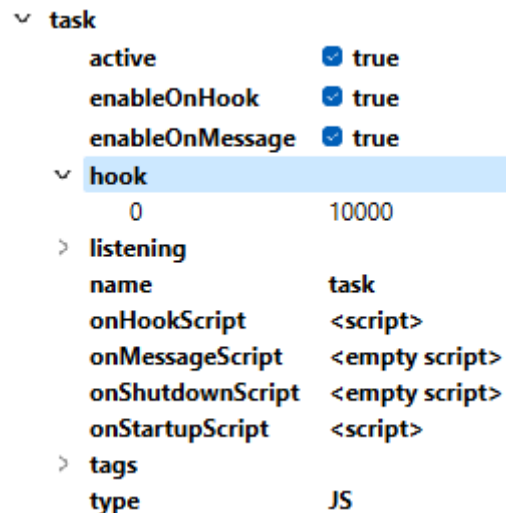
task

| | |
|---|---|
| active | true |
| enableOnHook | true |
| enableOnMessage | true |
| hook | |
| 0 | 10000 |
| listening | |
| name | task |
| onHookScript | <script> |
| onMessageScript | <empty script> |
| onShutdownScript | <empty script> |
| onStartupScript | <script> |
| tags | |
| type | JS |